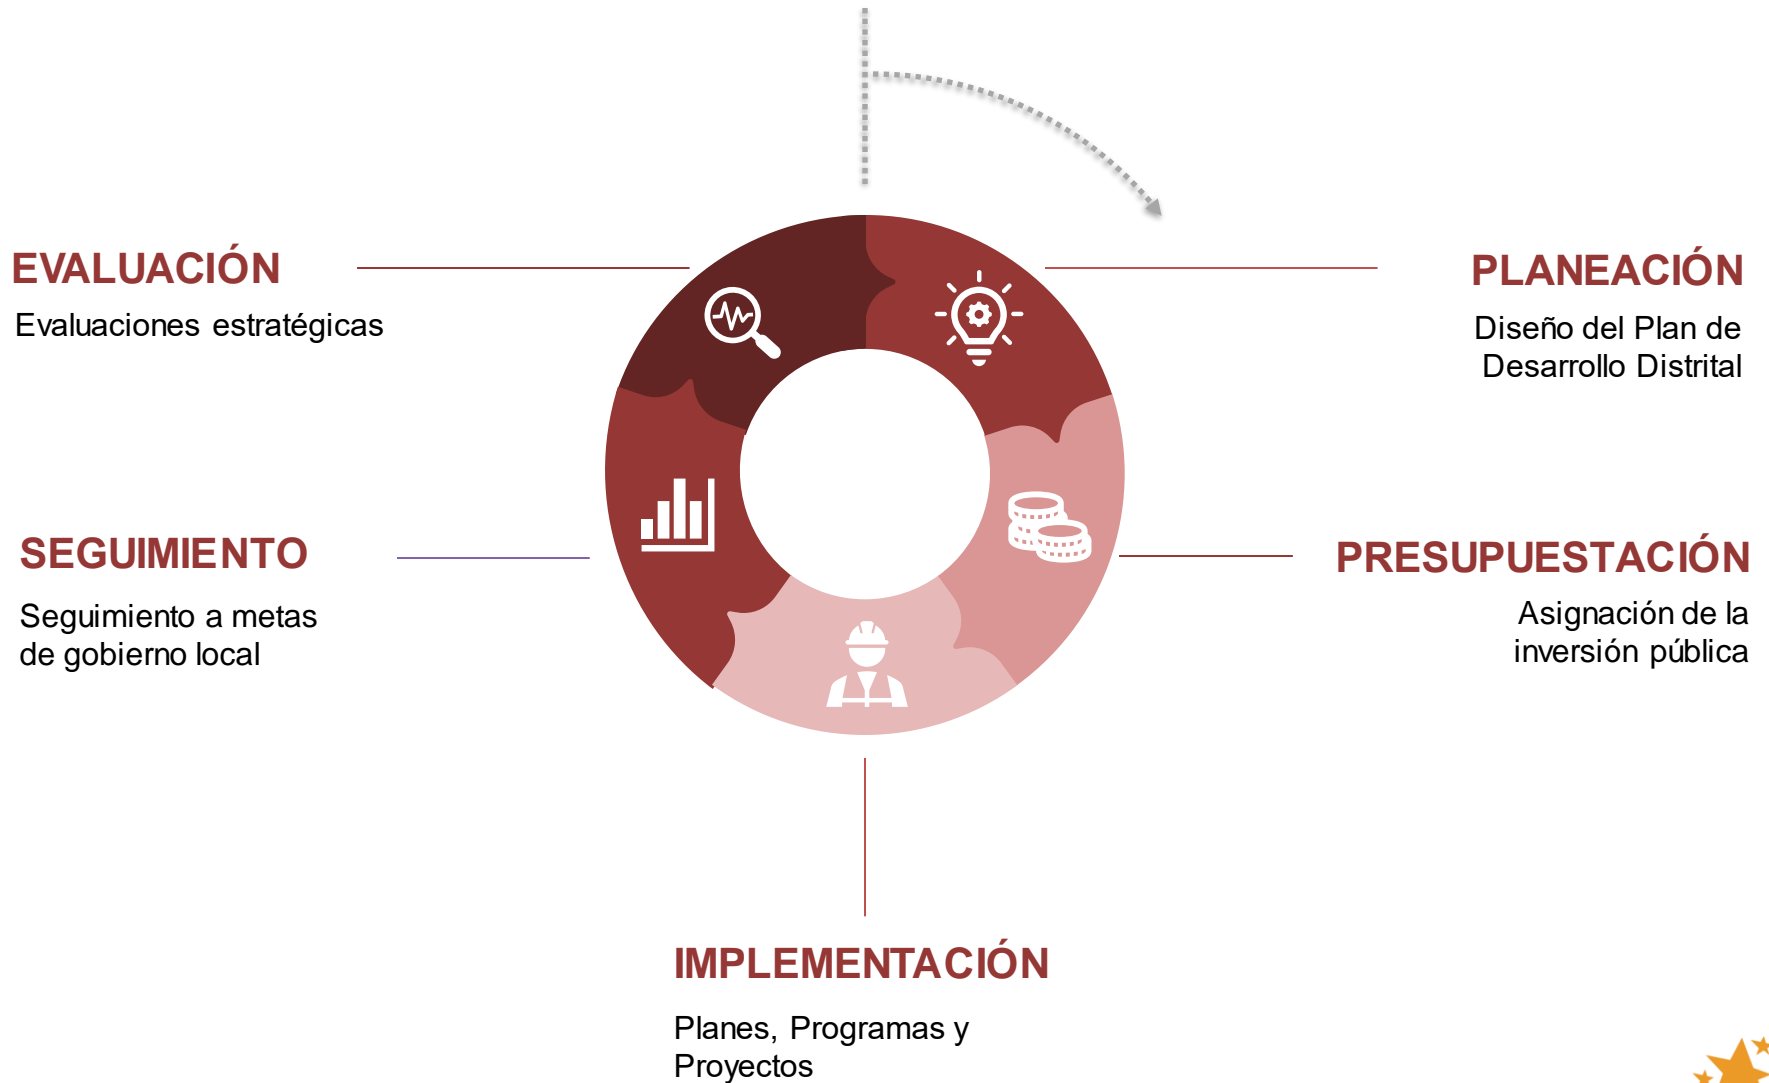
EVALUACIÓN
Evaluaciones estratégicas

PLANEACIÓN
Diseño del Plan de Desarrollo Distrital

SEGUIMIENTO
Seguimiento a metas de gobierno local

PRESUPUESTACIÓN
Asignación de la inversión pública

IMPLEMENTACIÓN
Planes, Programas y Proyectos